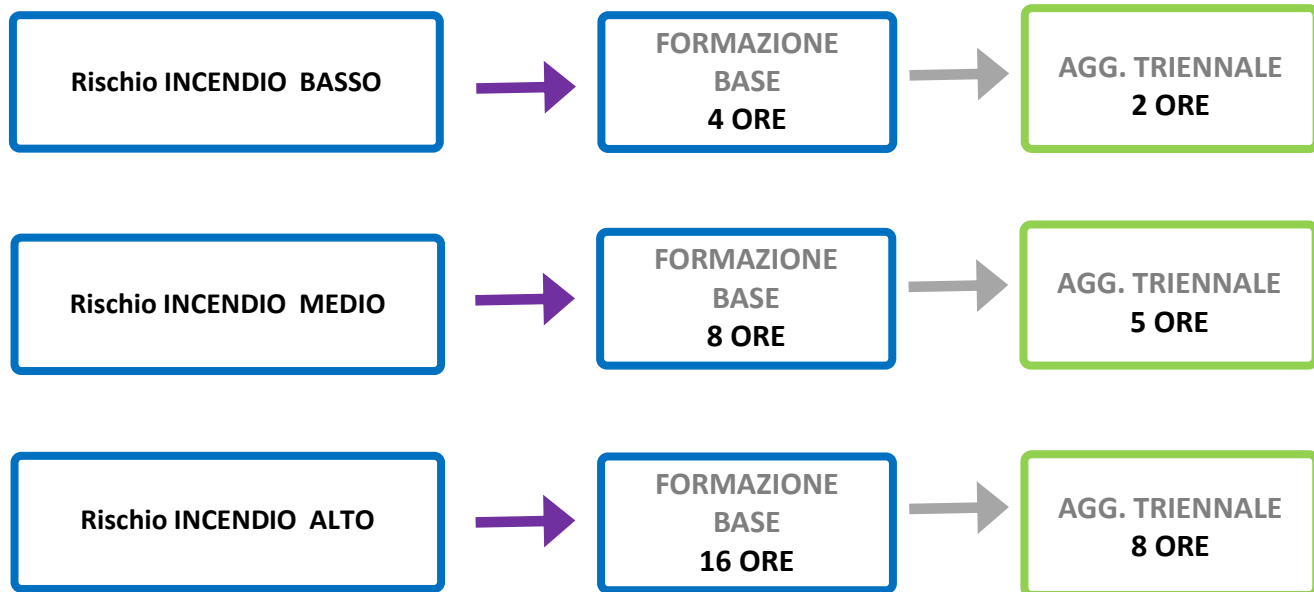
Rischio INCENDIO BASSO

FORMAZIONE BASE
4 ORE

AGG. TRIENNALE
2 ORE

Rischio INCENDIO MEDIO

FORMAZIONE BASE
8 ORE

AGG. TRIENNALE
5 ORE

Rischio INCENDIO ALTO

FORMAZIONE BASE
16 ORE

AGG. TRIENNALE
8 ORE